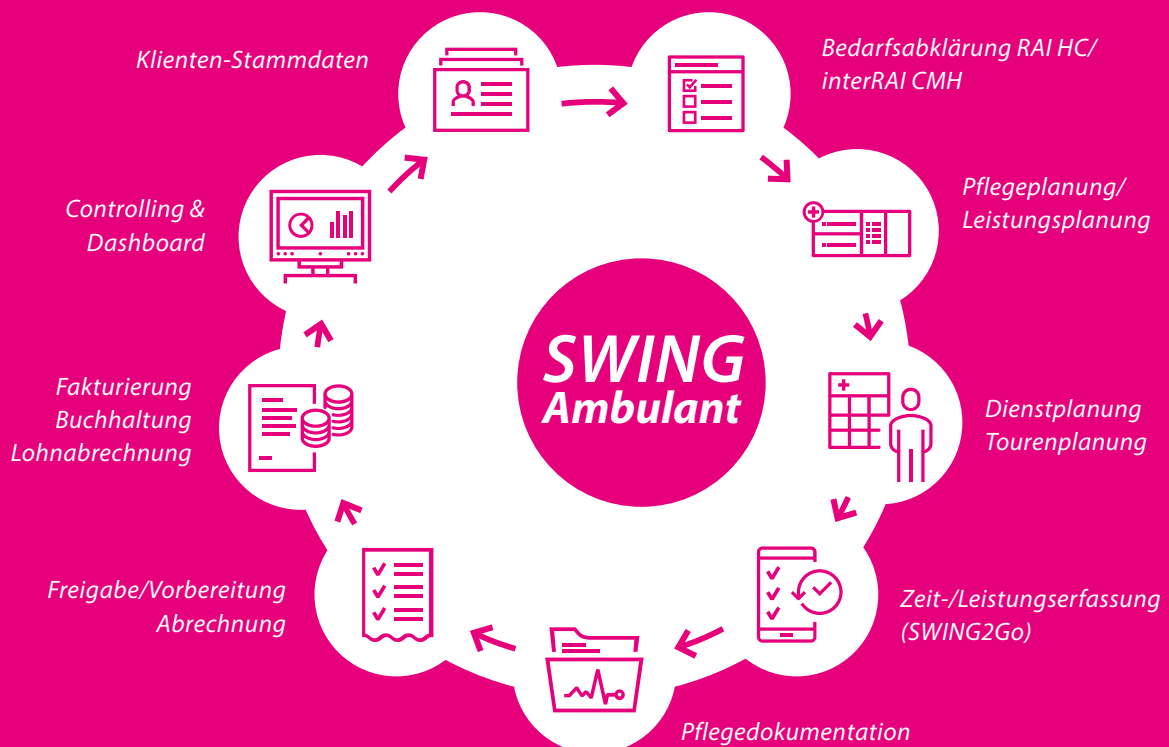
Klienten-Stammdaten

Bedarfsabklärung RAI HC/ interRAI CMH

Pflegeplanung/ Leistungsplanung

Dienstplanung Tourenplanung

Zeit-/Leistungserfassung (SWING2Go)

Pflegedokumentation

Freigabe/Vorbereitung Abrechnung

Fakturierung Buchhaltung Lohnabrechnung

Controlling & Dashboard

SWING Ambulant